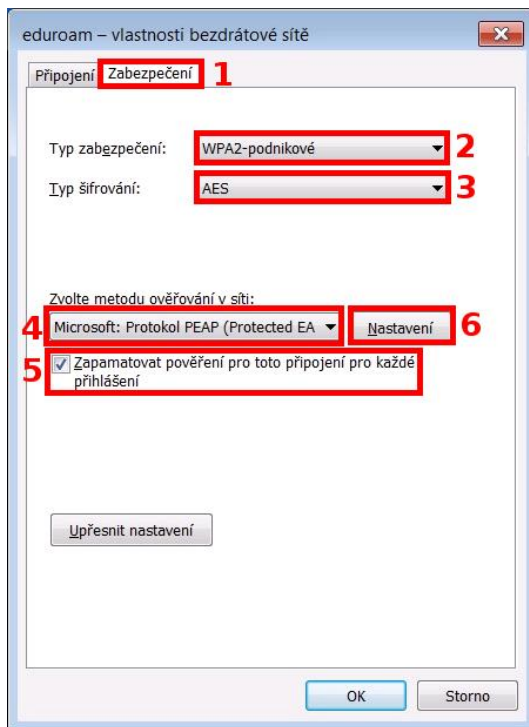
eduroam – vlastnosti bezdrátové sítě

Připojení Zabezpečení 1

Typ zabezpečení: WPA2-podnikové 2

Typ šifrování: AES 3

Zvolte metodu ověřování v síti:

4 Microsoft: Protokol PEAP (Protected EA Nastavení 6

5 Zapamatovat pověření pro toto připojení pro každé přihlášení

Upřesnit nastavení

OK Storno